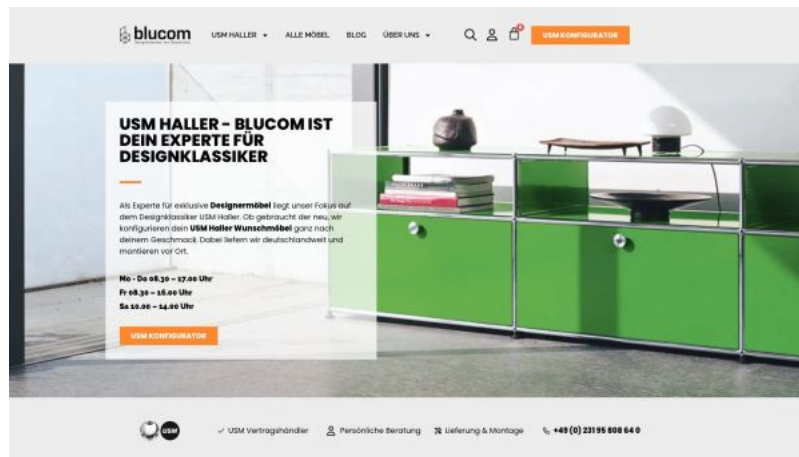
blucom

USM HALLER ▾ ALLE MÖBEL BLOG ÜBER UNS ▾

USM KONFIGURATOR

USM HALLER - BLUCOM IST DEIN EXPERTE FÜR DESIGNKLASSIKER

Als Experte für exklusive **Designermöbel** liegt unser Fokus auf dem Designklassiker USM Haller. Ob gebraucht der neu, wir konfigurieren dein **USM Haller Wunschmöbel** ganz nach deinem Geschmack. Dabei liefern wir deutschlandweit und montieren vor Ort.

Mo - Do 08.30 – 17.00 Uhr
Fr 08.30 – 16.00 Uhr
Sa 10.00 – 14.00 Uhr

USM KONFIGURATOR

USM

✓ USM Vertragshändler   Persönliche Beratung   Lieferung & Montage   +49 (0) 231 95 808 64 0